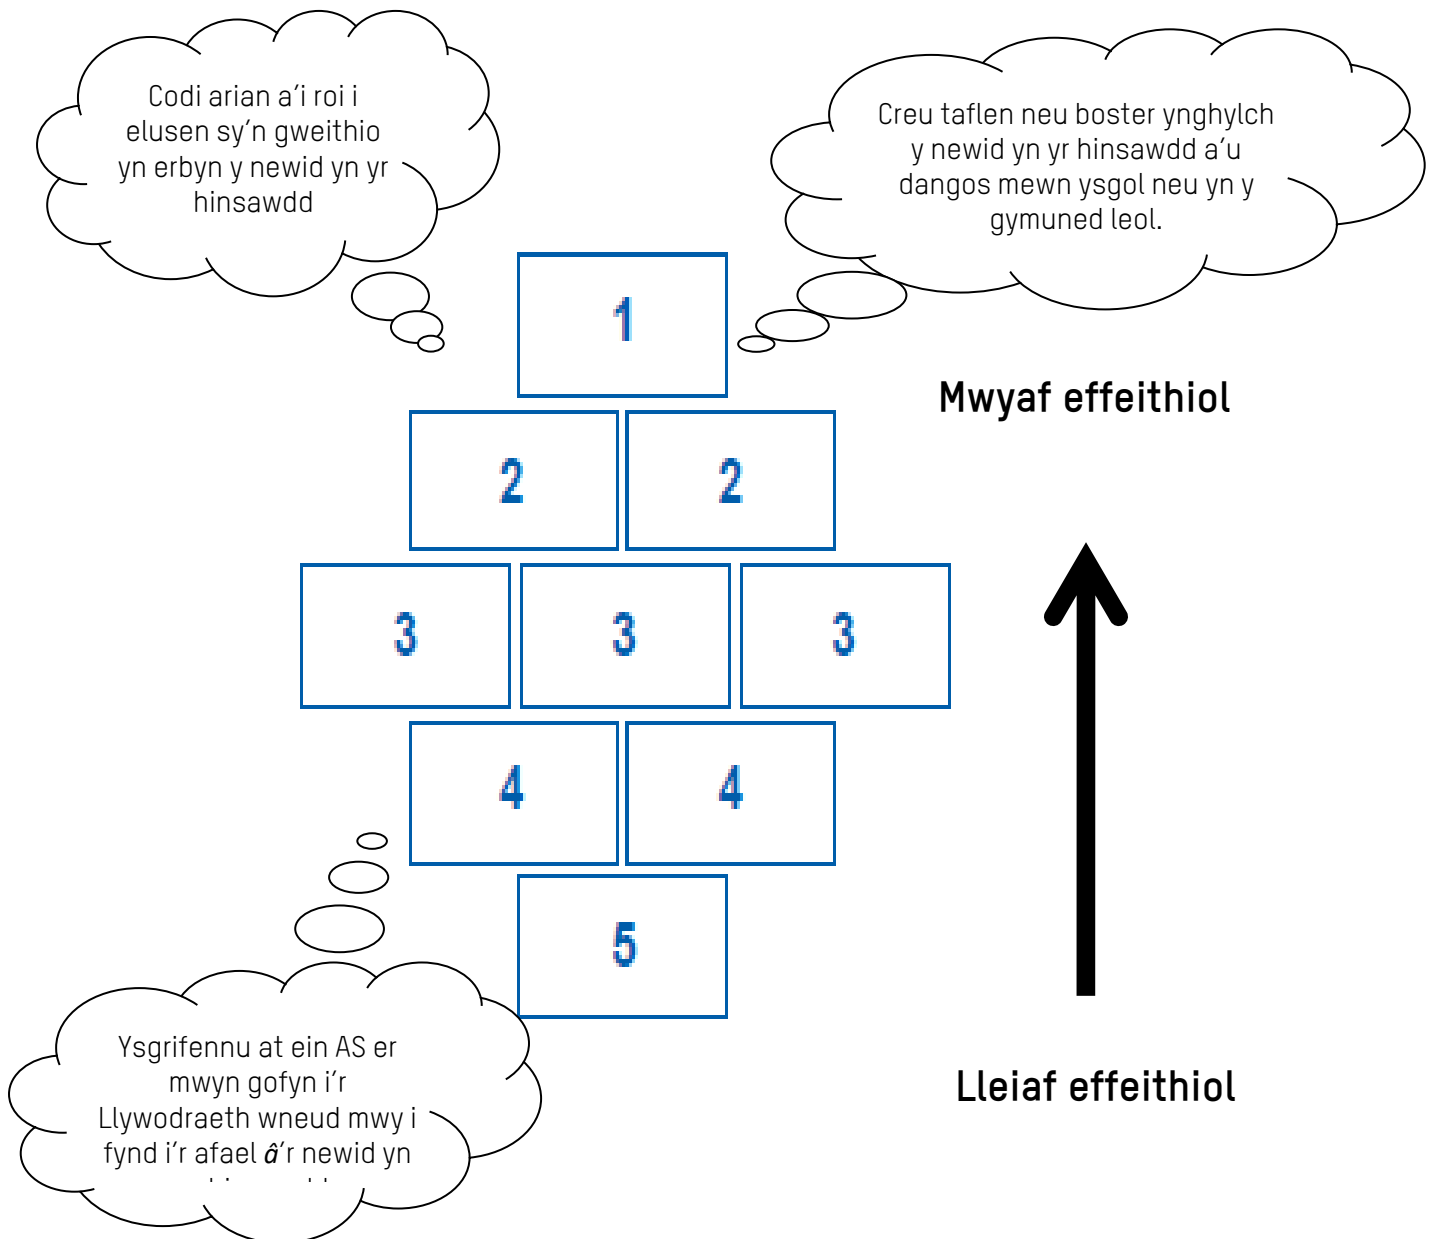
Codi arian a'i roi i elusen sy'n gweithio yn erbyn y newid yn yr hinsawdd

Creu taflen neu boster ynghylch y newid yn yr hinsawdd a'u dangos mewn ysgol neu yn y gymuned leol.

1

Mwyaf effeithiol

2

2

3

3

3

4

4

5

Ysgrifennu at ein AS er mwyn gofyn i'r Llywodraeth wneud mwy i fynd i'r afael â'r newid yn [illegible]

Lleiaf effeithiol